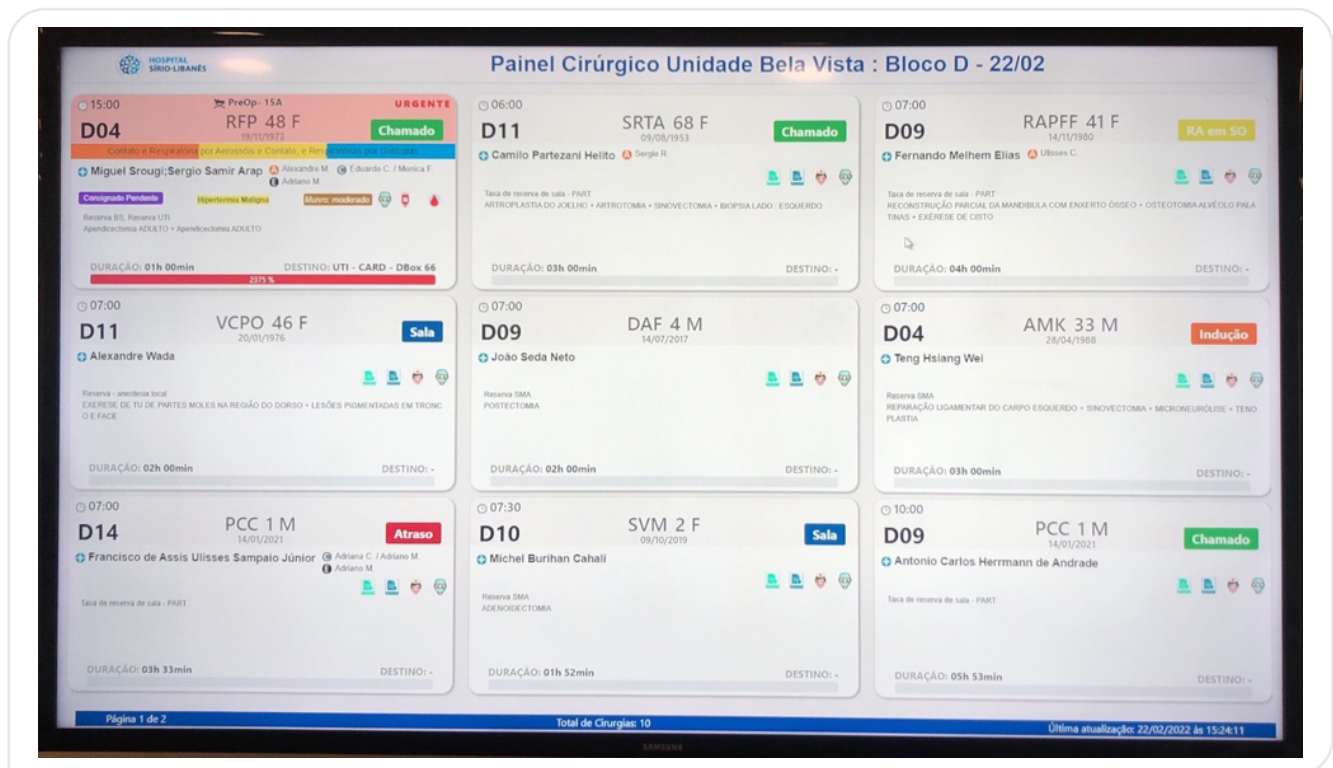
HOSPITAL SÍRIO-LIBANÊS

Painel Cirúrgico Unidade Bela Vista : Bloco D - 22/02

15:00
PreOp- 15A
URGENTE
D04
RFP 48 F
19/11/1973
Chamado
Contato e Respiratório por Aerossóis e Contato, e Respiratórias por Gotículas
Miguel Srougi;Sergio Samir Arap
Alexandre M.
Eduardo C. / Monica F.
Adriano M.
Consignado Pendente
Hipertermia Maligna
Manvs: moderado
Reserva BS, Reserva UTI
Apendicectomia ADULTO + Apendicectomia ADULTO
DURAÇÃO: 01h 00min
DESTINO: UTI - CARD - DBox 66
2375 %

06:00
D11
SRTA 68 F
09/08/1953
Chamado
Camilo Partezani Helito
Sergio R.
Taxa de reserva de sala - PART
ARTROPLASTIA DO JOELHO + ARTROTOMIA + SINOVECTOMIA + BIOPSIA LADO : ESQUERDO
DURAÇÃO: 03h 00min
DESTINO: -

07:00
D09
RAPFF 41 F
14/11/1980
RA em SO
Fernando Melhem Elias
Ulisses C.
Taxa de reserva de sala - PART
RECONSTRUÇÃO PARCIAL DA MANDIBULA COM ENXERTO ÓSSEO + OSTEOTOMIA ALVÉOLO PALATINAS + EXÉRESE DE CISTO
DURAÇÃO: 04h 00min
DESTINO: -

07:00
D11
VCPO 46 F
20/01/1976
Sala
Alexandre Wada
Reserva - anestesia local
EXERESE DE TU DE PARTES MOLES NA REGIÃO DO DORSO + LESÕES PIGMENTADAS EM TRONCO E FACE
DURAÇÃO: 02h 00min
DESTINO: -

07:00
D09
DAF 4 M
14/07/2017
João Seda Neto
Reserva SMA
POSTECTOMIA
DURAÇÃO: 02h 00min
DESTINO: -

07:00
D04
AMK 33 M
28/04/1988
Indução
Teng Hsiang Wei
Reserva SMA
REPARAÇÃO LIGAMENTAR DO CARPO ESQUERDO + SINOVECTOMIA + MICRONEURÓLISE + TENOPLASTIA
DURAÇÃO: 03h 00min
DESTINO: -

07:00
D14
PCC 1 M
14/01/2021
Atraso
Francisco de Assis Ulisses Sampaio Júnior
Adriana C. / Adriano M.
Adriano M.
Taxa de reserva de sala - PART
DURAÇÃO: 03h 33min
DESTINO: -

07:30
D10
SVM 2 F
09/10/2019
Sala
Michel Burihan Cahali
Reserva SMA
ADENOIDECTOMIA
DURAÇÃO: 01h 52min
DESTINO: -

10:00
D09
PCC 1 M
14/01/2021
Chamado
Antonio Carlos Herrmann de Andrade
Taxa de reserva de sala - PART
DURAÇÃO: 05h 53min
DESTINO: -

Página 1 de 2
Total de Cirurgias: 10
Última atualização: 22/02/2022 às 15:24:11
SAMSUNG